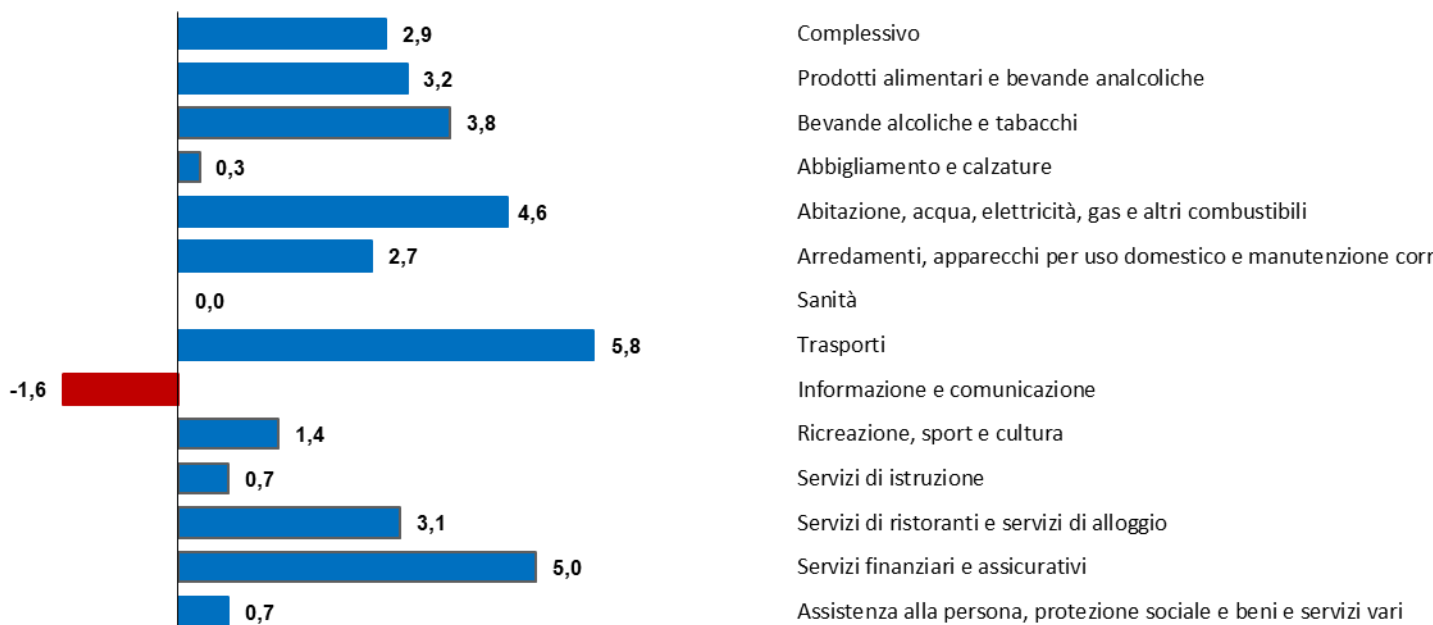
2,9 Complessivo
3,2 Prodotti alimentari e bevande analcoliche
3,8 Bevande alcoliche e tabacchi
0,3 Abbigliamento e calzature
4,6 Abitazione, acqua, elettricità, gas e altri combustibili
2,7 Arredamenti, apparecchi per uso domestico e manutenzione corr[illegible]
0,0 Sanità
5,8 Trasporti
-1,6 Informazione e comunicazione
1,4 Ricreazione, sport e cultura
0,7 Servizi di istruzione
3,1 Servizi di ristoranti e servizi di alloggio
5,0 Servizi finanziari e assicurativi
0,7 Assistenza alla persona, protezione sociale e beni e servizi vari